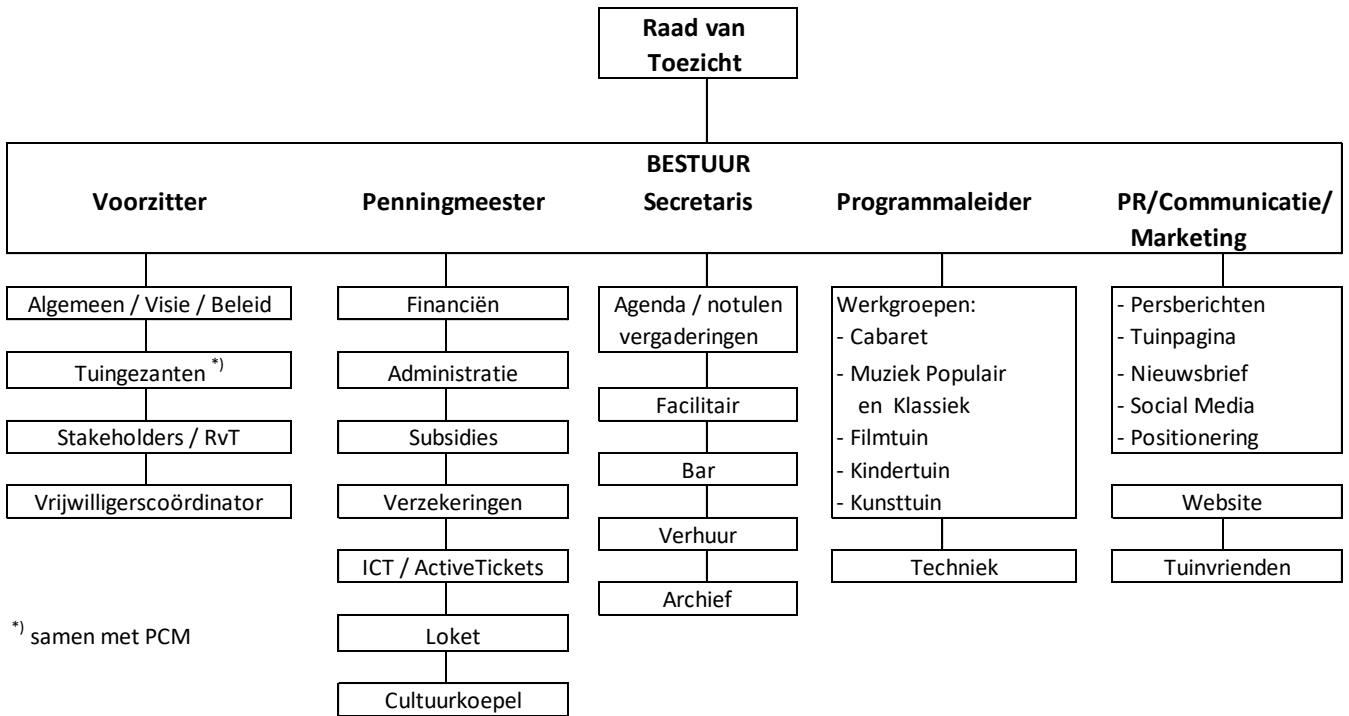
Raad van Toezicht

BESTUUR

Voorzitter

Penningmeester

Secretaris

Programmaleider

PR/Communicatie/ Marketing

Algemeen / Visie / Beleid

Tuingezanten $^{*)}$

Stakeholders / RvT

Vrijwilligerscoördinator

Financiën

Administratie

Subsidies

Verzekeringen

ICT / ActiveTickets

Loket

Cultuurkoepel

Agenda / notulen vergaderingen

Facilitair

Bar

Verhuur

Archief

Werkgroepen:
- Cabaret
- Muziek Populair en Klassiek
- Filmtuin
- Kindertuin
- Kunsttuin

Techniek

- Persberichten
- Tuinpagina
- Nieuwsbrief
- Social Media
- Positionering

Website

Tuinvrienden

$^{*)}$ samen met PCM